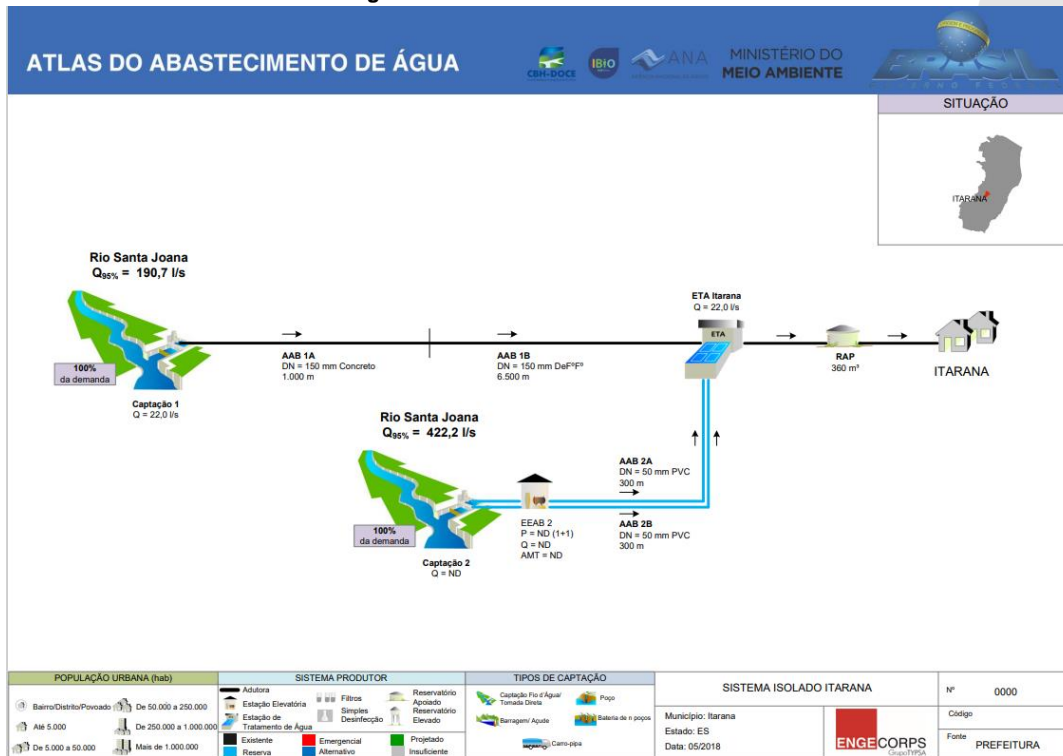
ATLAS DO ABASTECIMENTO DE ÁGUA

CBH-DOCE IBIO ANA MINISTÉRIO DO MEIO AMBIENTE BRASIL

SITUAÇÃO

ITARANA

Rio Santa Joana
$Q_{95\%}$ = 190,7 l/s

100% da demanda

Captação 1
Q = 22,0 l/s

AAB 1A
DN = 150 mm Concreto
1.000 m

AAB 1B
DN = 150 mm DeF°F°
6.500 m

ETA Itarana
Q = 22,0 l/s

ETA

RAP
360 m³

ITARANA

Rio Santa Joana
$Q_{95\%}$ = 422,2 l/s

100% da demanda

Captação 2
Q = ND

EEAB 2
P = ND (1+1)
Q = ND
AMT = ND

AAB 2A
DN = 50 mm PVC
300 m

AAB 2B
DN = 50 mm PVC
300 m

POPULAÇÃO URBANA (hab)
Bairro/Distrito/Povoado
De 50.000 a 250.000
Até 5.000
De 250.000 a 1.000.000
De 5.000 a 50.000
Mais de 1.000.000

SISTEMA PRODUTOR
Adutora
Estação Elevatória
Estação de Tratamento de Água
Filtros
Simples Desinfecção
Reservatório Apoiado
Reservatório Elevado
Existente
Reserva
Emergencial
Alternativo
Projetado
Insuficiente

TIPOS DE CAPTAÇÃO
Captação Fio d'Água/ Tomada Direta
Poço
Barragem/ Açude
Bateria de n poços
Carro-pipa

SISTEMA ISOLADO ITARANA
Município: Itarana
Estado: ES
Data: 05/2018

ENGECORPS Grupo TYPSA

Nº 0000
Código
Fonte PREFEITURA